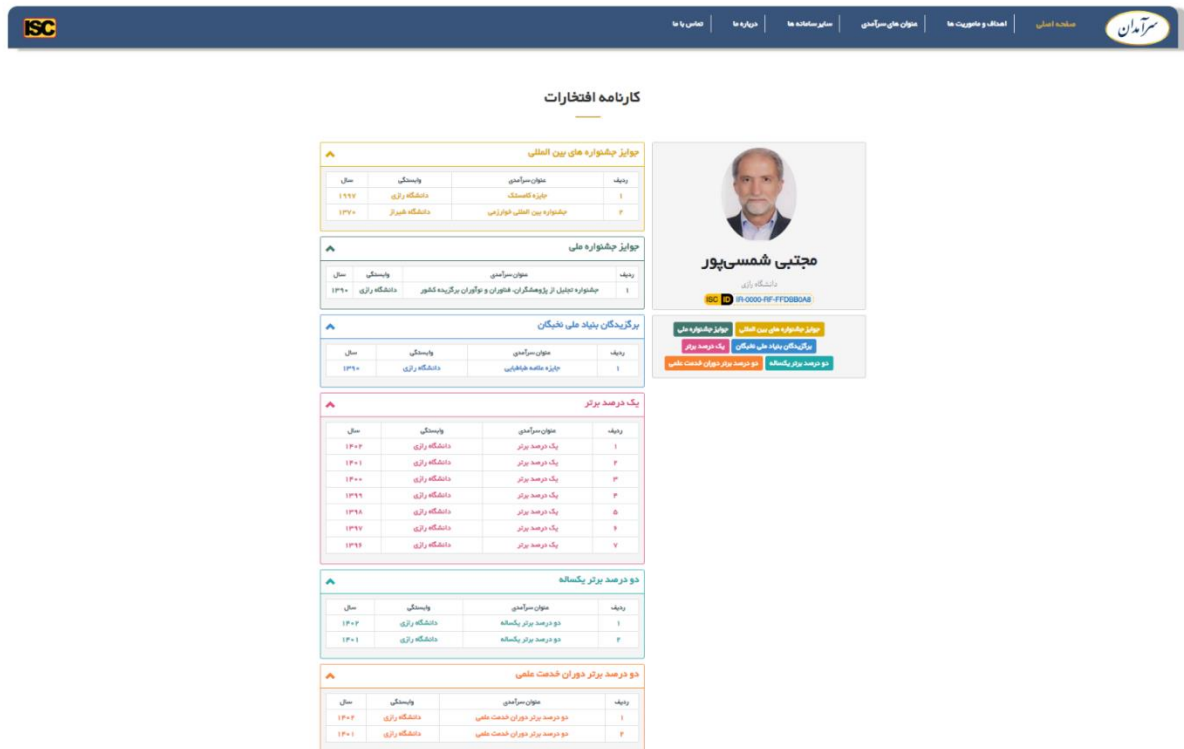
ISC

سرآمدان

صفحه اصلی | اهداف و ماموریت ها | عنوان های سرآمدی | سایر سامانه ها | درباره ما | تماس با ما

کارنامه افتخارات

مجتبی شمسی‌پور

دانشگاه رازی

ISC ID IR-0000-RF-FFDBB0A8

جوایز جشنواره های بین المللی | جوایز جشنواره ملی | برگزیدگان بنیاد ملی نخبگان | یک درصد برتر | دو درصد برتر یکساله | دو درصد برتر دوران خدمت علمی

جوایز جشنواره های بین المللی

| ردیف | عنوان سرآمدی | وابستگی | سال |
|---|---|---|---|
| ۱ | جایزه کامستک | دانشگاه رازی | ۱۳۹۷ |
| ۲ | جشنواره بین المللی خوارزمی | دانشگاه شیراز | ۱۳۷۰ |

جوایز جشنواره ملی

| ردیف | عنوان سرآمدی | وابستگی | سال |
|---|---|---|---|
| ۱ | جشنواره تجلیل از پژوهشگران، فناوران و نوآوران برگزیده کشور | دانشگاه رازی | ۱۳۹۰ |

برگزیدگان بنیاد ملی نخبگان

| ردیف | عنوان سرآمدی | وابستگی | سال |
|---|---|---|---|
| ۱ | جایزه علامه طباطبایی | دانشگاه رازی | ۱۳۹۰ |

یک درصد برتر

| ردیف | عنوان سرآمدی | وابستگی | سال |
|---|---|---|---|
| ۱ | یک درصد برتر | دانشگاه رازی | ۱۴۰۲ |
| ۲ | یک درصد برتر | دانشگاه رازی | ۱۴۰۱ |
| ۳ | یک درصد برتر | دانشگاه رازی | ۱۴۰۰ |
| ۴ | یک درصد برتر | دانشگاه رازی | ۱۳۹۹ |
| ۵ | یک درصد برتر | دانشگاه رازی | ۱۳۹۸ |
| ۶ | یک درصد برتر | دانشگاه رازی | ۱۳۹۷ |
| ۷ | یک درصد برتر | دانشگاه رازی | ۱۳۹۶ |

دو درصد برتر یکساله

| ردیف | عنوان سرآمدی | وابستگی | سال |
|---|---|---|---|
| ۱ | دو درصد برتر یکساله | دانشگاه رازی | ۱۴۰۲ |
| ۲ | دو درصد برتر یکساله | دانشگاه رازی | ۱۴۰۱ |

دو درصد برتر دوران خدمت علمی

| ردیف | عنوان سرآمدی | وابستگی | سال |
|---|---|---|---|
| ۱ | دو درصد برتر دوران خدمت علمی | دانشگاه رازی | ۱۴۰۲ |
| ۲ | دو درصد برتر دوران خدمت علمی | دانشگاه رازی | ۱۴۰۱ |